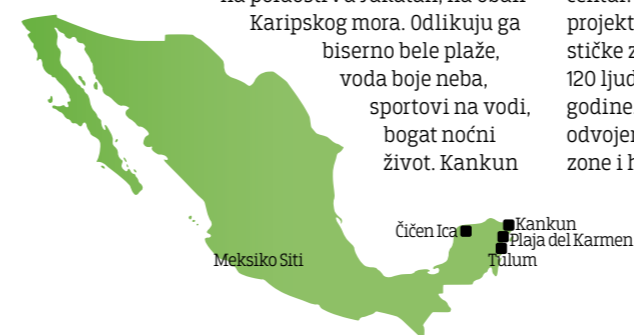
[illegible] Karipskog mora. Odlikuju ga biserno bele plaže, voda boje neba, sportovi na vodi, bogat noćni život. Kankun

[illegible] projekt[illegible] stičke z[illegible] 120 ljud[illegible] godine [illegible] odvojen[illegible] zone i h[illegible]

Čičen Ica
Kankun
Plaja del Karmen
Tulum
Meksiko Siti